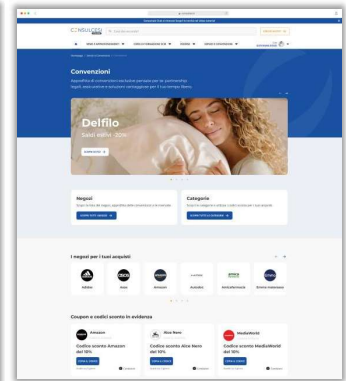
Convenzioni

Delfilo
Saldi extra -20%

Negozi

Categorie

I negozi per i tuoi acquisti

Adidas

Asos

Amazon

Autodoc

Coupon e codici sconto in evidenza

Amazon

Codice sconto Amazon del 10%

Alice Nano

Codice sconto Alice Nano del 10%

MediaWorld

Codice sconto MediaWorld del 10%